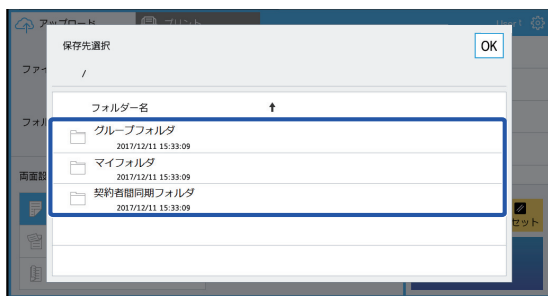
アップロード
プリント
User1
ファイ
フォル
両面設
セット

保存先選択
OK
/

フォルダー名 ↑

グループフォルダ
2017/12/11 15:33:09
マイフォルダ
2017/12/11 15:33:09
契約者間同期フォルダ
2017/12/11 15:33:09